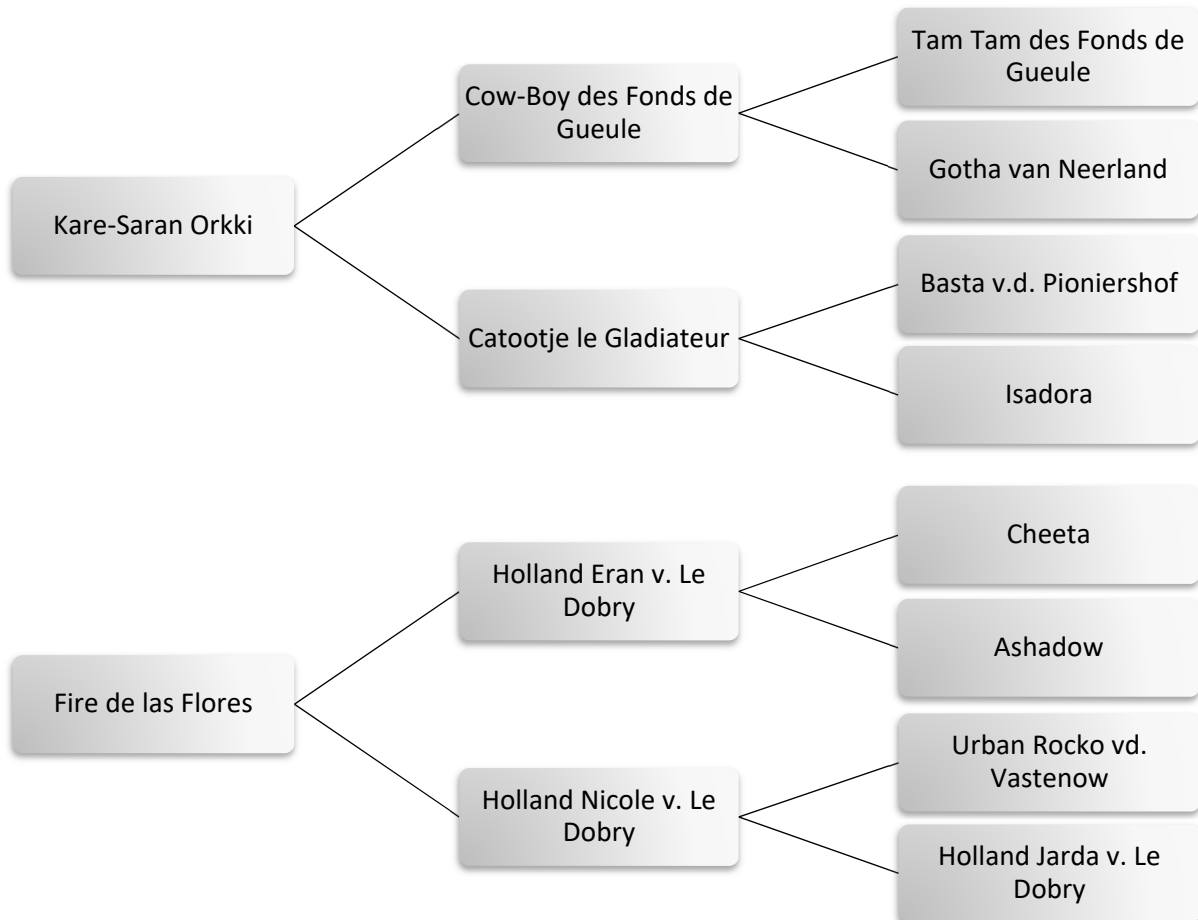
Kare-Saran Orkki

Cow-Boy des Fonds de Gueule

Tam Tam des Fonds de Gueule

Gotha van Neerland

Catootje le Gladiateur

Basta v.d. Pioniershof

Isadora

Fire de las Flores

Holland Eran v. Le Dobry

Cheeta

Ashadow

Holland Nicole v. Le Dobry

Urban Rocko vd. Vastenow

Holland Jarda v. Le Dobry